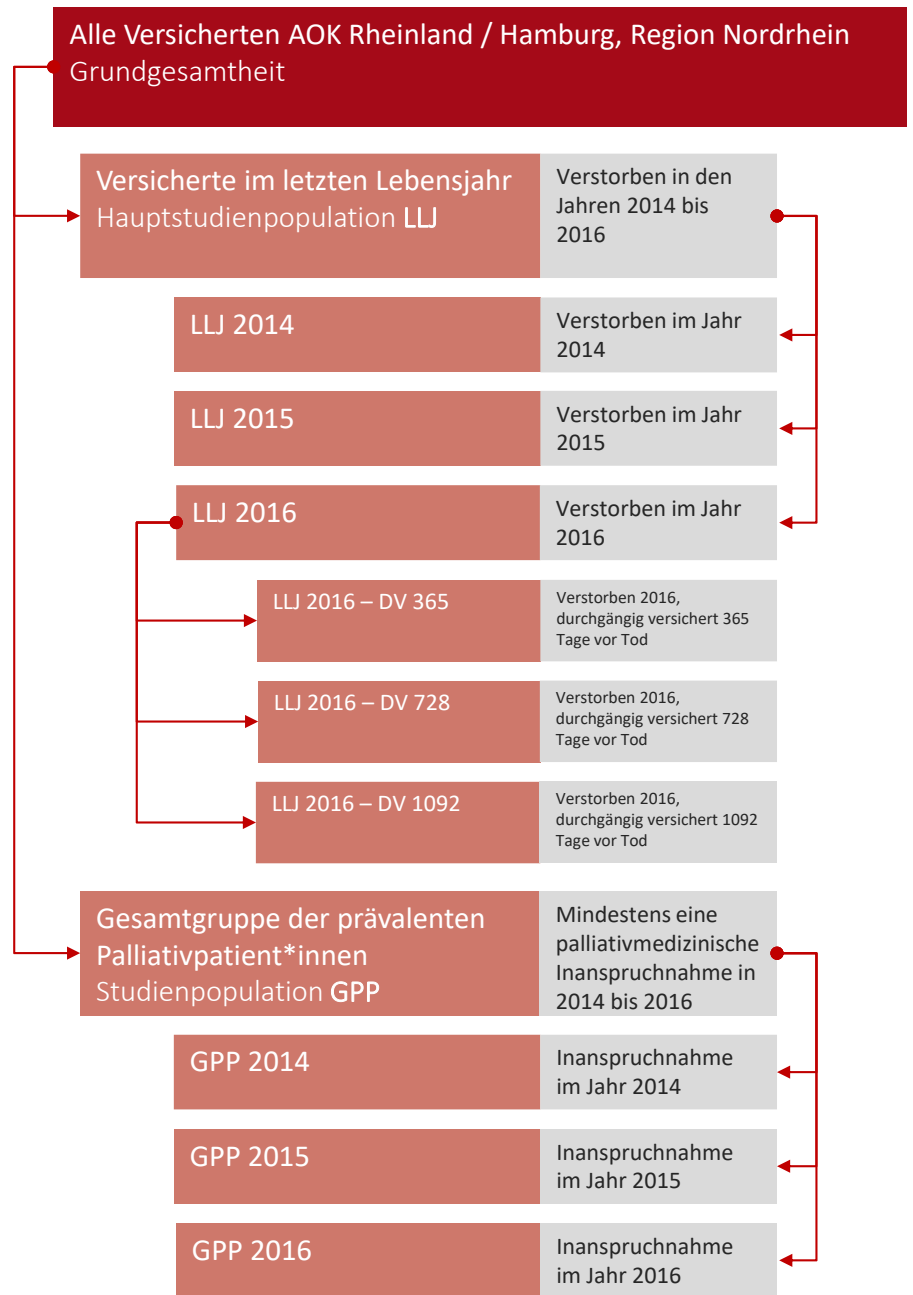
Alle Versicherten AOK Rheinland / Hamburg, Region Nordrhein
Grundgesamtheit

Versicherte im letzten Lebensjahr
Hauptstudienpopulation LLJ

Verstorben in den Jahren 2014 bis 2016

LLJ 2014

Verstorben im Jahr 2014

LLJ 2015

Verstorben im Jahr 2015

LLJ 2016

Verstorben im Jahr 2016

LLJ 2016 – DV 365

Verstorben 2016, durchgängig versichert 365 Tage vor Tod

LLJ 2016 – DV 728

Verstorben 2016, durchgängig versichert 728 Tage vor Tod

LLJ 2016 – DV 1092

Verstorben 2016, durchgängig versichert 1092 Tage vor Tod

Gesamtgruppe der prävalenten Palliativpatient*innen
Studienpopulation GPP

Mindestens eine palliativmedizinische Inanspruchnahme in 2014 bis 2016

GPP 2014

Inanspruchnahme im Jahr 2014

GPP 2015

Inanspruchnahme im Jahr 2015

GPP 2016

Inanspruchnahme im Jahr 2016